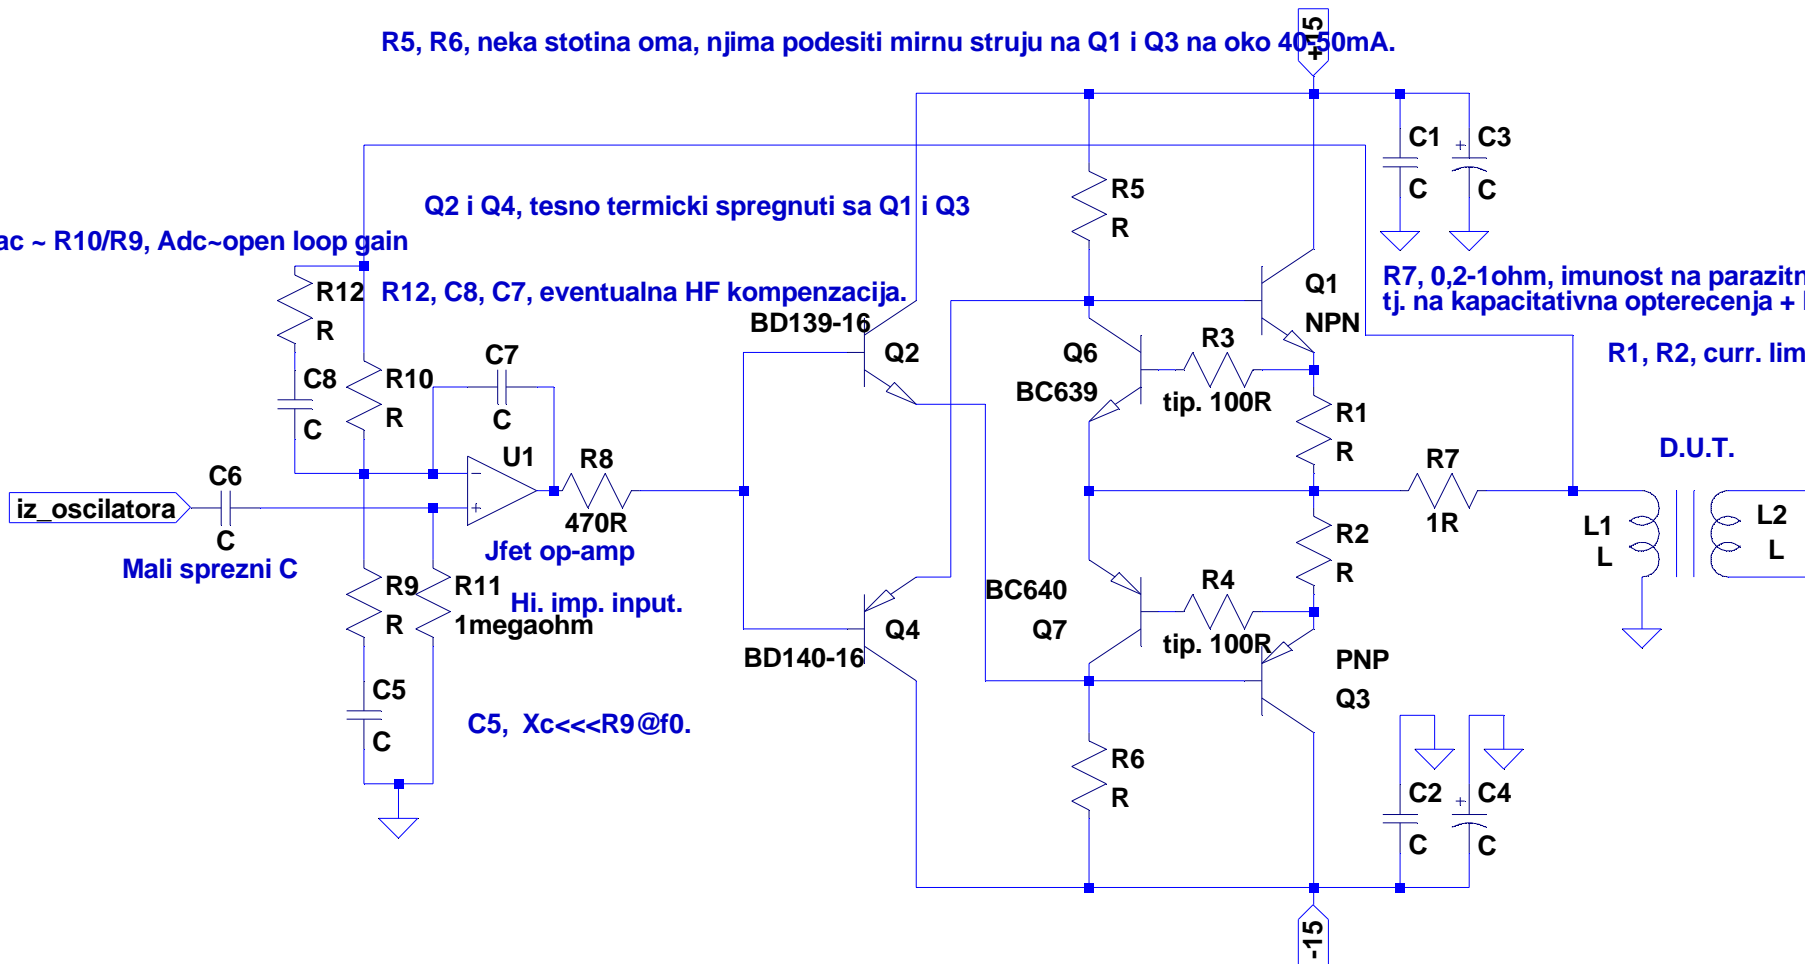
R5, R6, neka stotina oma, njima podesiti mirnu struju na Q1 i Q3 na oko 40-50mA.

+15

C1
C

C3
C

R5
R

Q2 i Q4, tesno termicki spregnuti sa Q1 i Q3

ac ~ R10/R9, Adc~open loop gain

Q1
NPN

R7, 0,2-1ohm, imunost na parazitn
tj. na kapacitativna opterecenja +

R12
R

R12, C8, C7, eventualna HF kompenzacija.

BD139-16

Q2

Q6

BC639

R3

tip. 100R

R1, R2, curr. lim

C7
C

C8
C

R10
R

R1
R

U1

R8

C6

D.U.T.

R7

1R

iz_oscilatora

C
470R

Jfet op-amp

R2
R

L1
L

L2
L

Mali sprezni C

R9
R

R11
1megaohm

Hi. imp. input.

BC640

Q7

R4

tip. 100R

Q4

BD140-16

PNP

Q3

C5
C

C5, Xc<<<R9@f0.

R6
R

C2
C

C4
C

-15